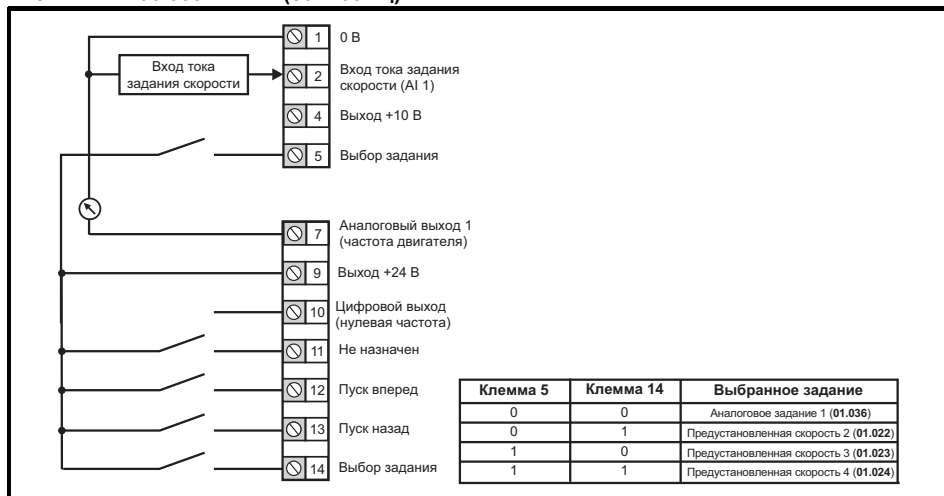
Вход тока задания скорости

1 0 В

2 Вход тока задания скорости (AI 1)

4 Выход +10 В

5 Выбор задания

7 Аналоговый выход 1 (частота двигателя)

9 Выход +24 В

10 Цифровой выход (нулевая частота)

11 Не назначен

12 Пуск вперед

13 Пуск назад

14 Выбор задания

| Клемма 5 | Клемма 14 | Выбранное задание |
|---|---|---|
| 0 | 0 | Аналоговое задание 1 (**01.036**) |
| 0 | 1 | Предустановленная скорость 2 (**01.022**) |
| 1 | 0 | Предустановленная скорость 3 (**01.023**) |
| 1 | 1 | Предустановленная скорость 4 (**01.024**) |